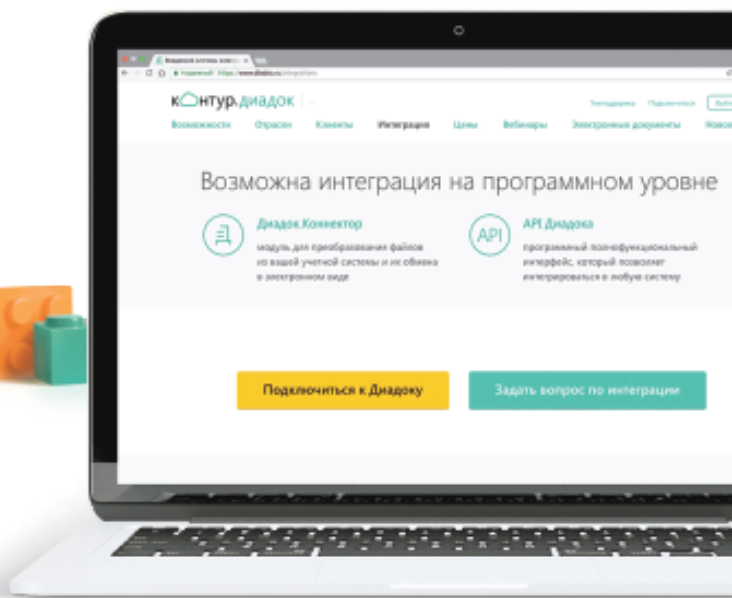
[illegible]

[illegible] https://www.diadoc.ru/integrations

контур.диадок

Техподдержка Подключиться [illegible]

Возможности Отрасли Клиенты Интеграция Цены Вебинары Электронные документы Новос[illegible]

Возможна интеграция на программном уровне

Диадок.Коннектор

модуль для преобразования файлов из вашей учетной системы и их обмена в электронном виде

API

API Диадока

программный полнофункциональный интерфейс, который позволяет интегрироваться в любую систему

Подключиться к Диадоку

Задать вопрос по интеграции